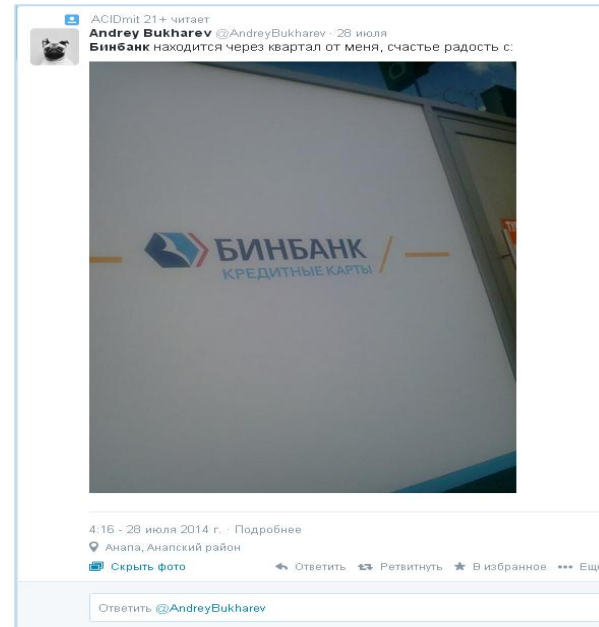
ACIDmit 21+ читает
Andrey Bukharev @AndreyBukharev · 28 июля
Бинбанк находится через квартал от меня, счастье радость с:

БИНБАНК
КРЕДИТНЫЕ КАРТЫ

4:16 - 28 июля 2014 г. · Подробнее
Анапа, Анапский район
Скрыть фото
Ответить Ретвитнуть В избранное ••• Ещ

Ответить @AndreyBukharev